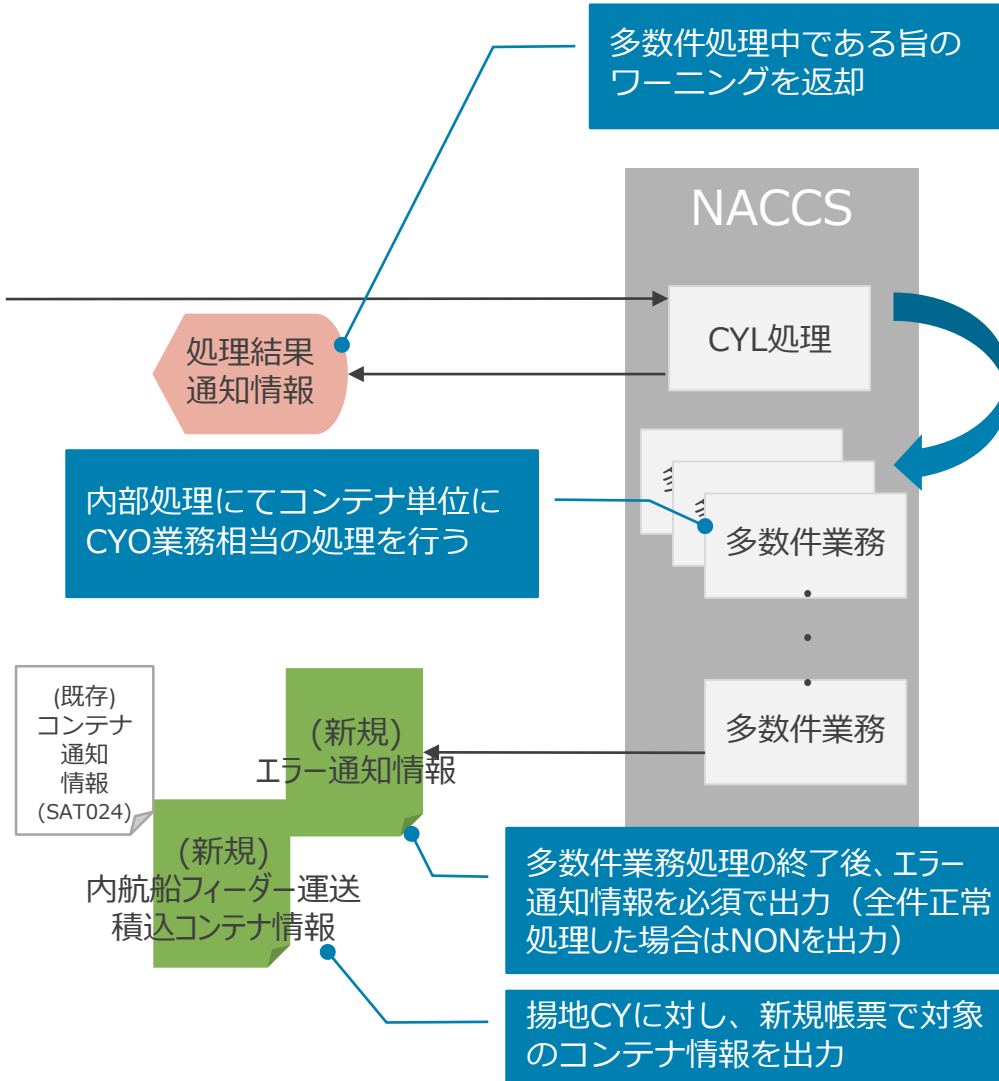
多数件処理中である旨のワーニングを返却

NACCS

CYL処理

処理結果通知情報

内部処理にてコンテナ単位にCYO業務相当の処理を行う

多数件業務

多数件業務

(既存)
コンテナ
通知
情報
(SAT024)

(新規)
エラー通知情報

(新規)
内航船フィーダー運送積込コンテナ情報

多数件業務処理の終了後、エラー通知情報を必須で出力（全件正常処理した場合はNONを出力）

揚地CYに対し、新規帳票で対象のコンテナ情報を出力